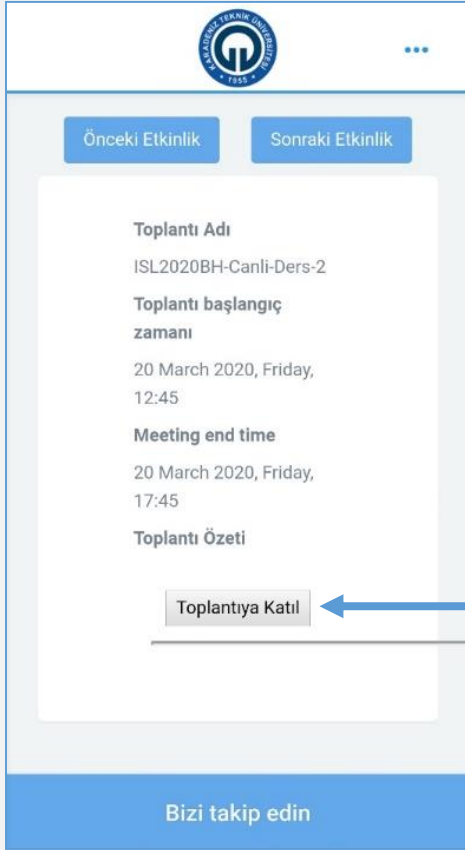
KARADENİZ TEKNİK ÜNİVERSİTESİ
1955

...

Önceki Etkinlik

Sonraki Etkinlik

Toplantı Adı

ISL2020BH-Canli-Ders-2

Toplantı başlangıç zamanı

20 March 2020, Friday, 12:45

Meeting end time

20 March 2020, Friday, 17:45

Toplantı Özeti

Toplantıya Katıl

Bizi takip edin